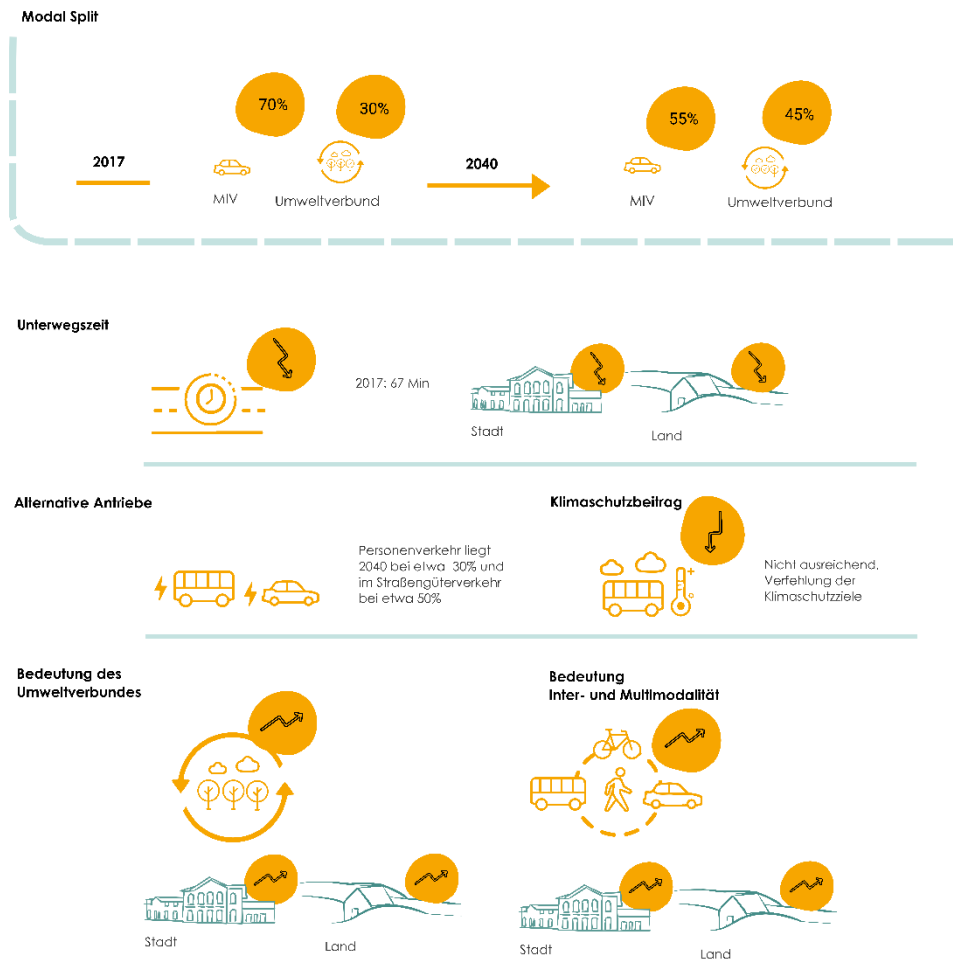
Modal Split

2017

70%

MIV

30%

Umweltverbund

2040

55%

MIV

45%

Umweltverbund

Unterwegszeit

2017: 67 Min

Stadt

Land

Alternative Antriebe

Personenverkehr liegt 2040 bei etwa 30% und im Straßengüterverkehr bei etwa 50%

Klimaschutzbeitrag

Nicht ausreichend, Verfehlung der Klimaschutzziele

Bedeutung des Umweltverbundes

Stadt

Land

Bedeutung Inter- und Multimodalität

Stadt

Land